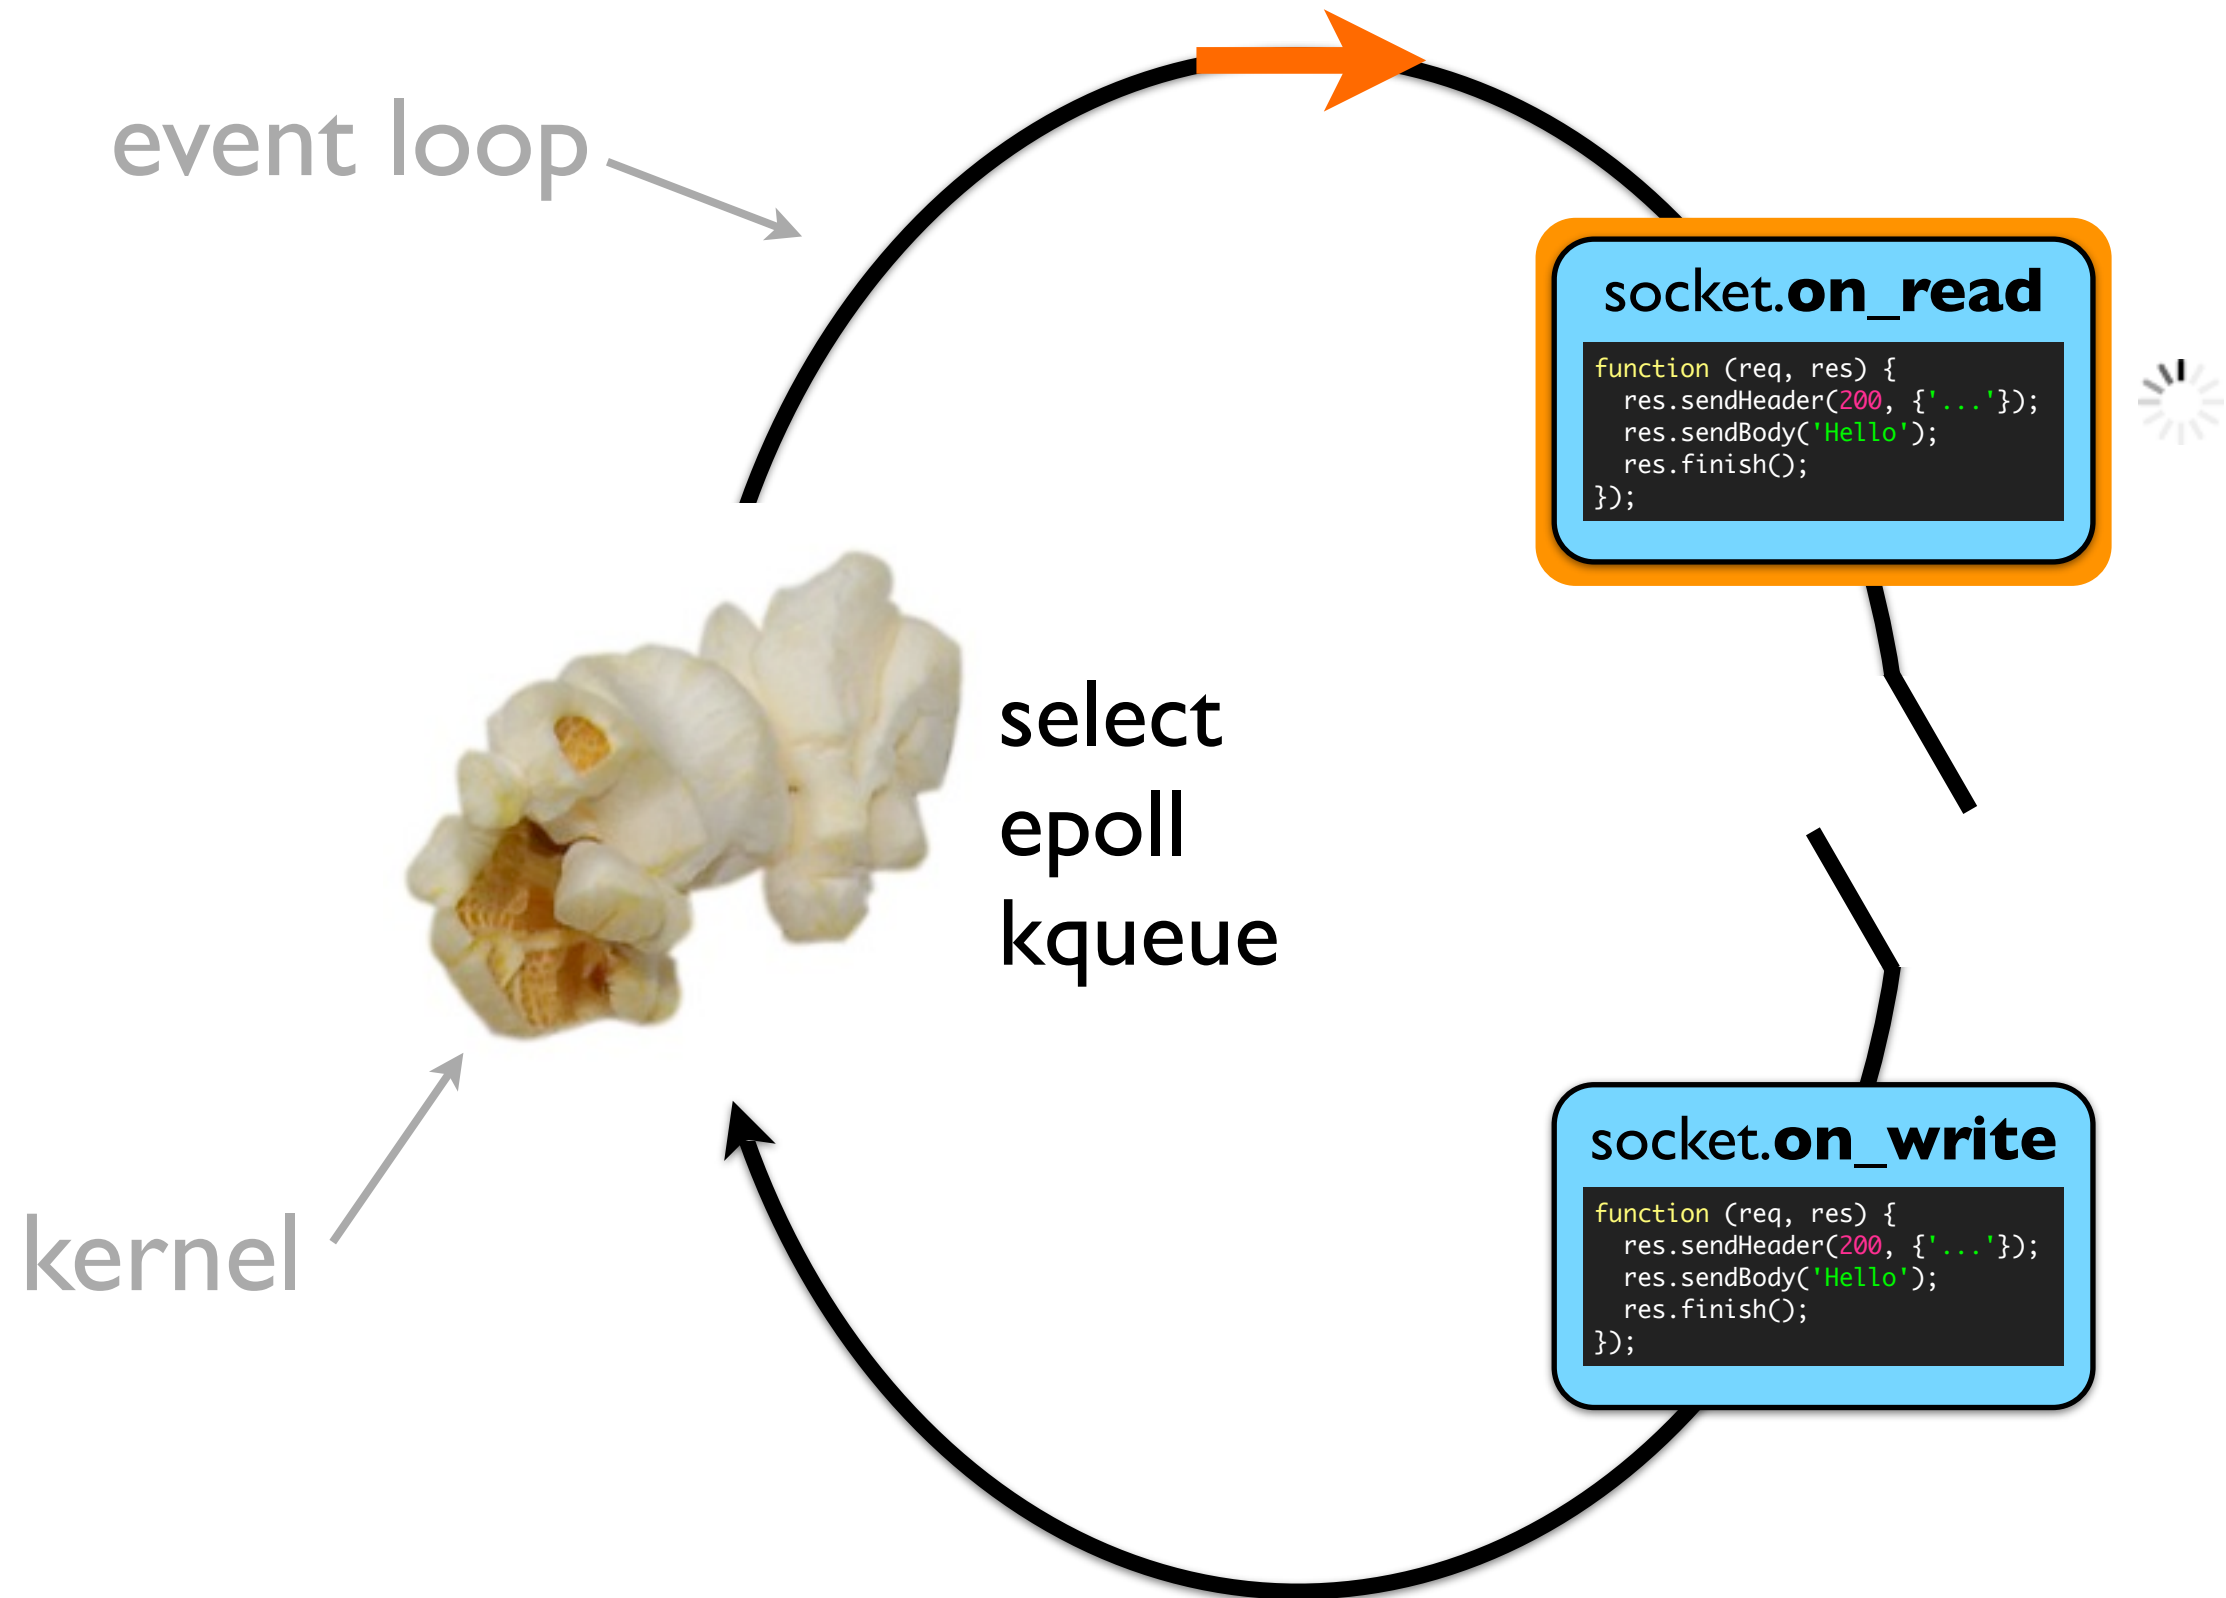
event loop

socket.on_read

```
function (req, res) {
  res.sendHeader(200, {'...'});
  res.sendBody('Hello');
  res.finish();
});
```

select
epoll
kqueue

kernel

socket.on_write

```
function (req, res) {
  res.sendHeader(200, {'...'});
  res.sendBody('Hello');
  res.finish();
});
```